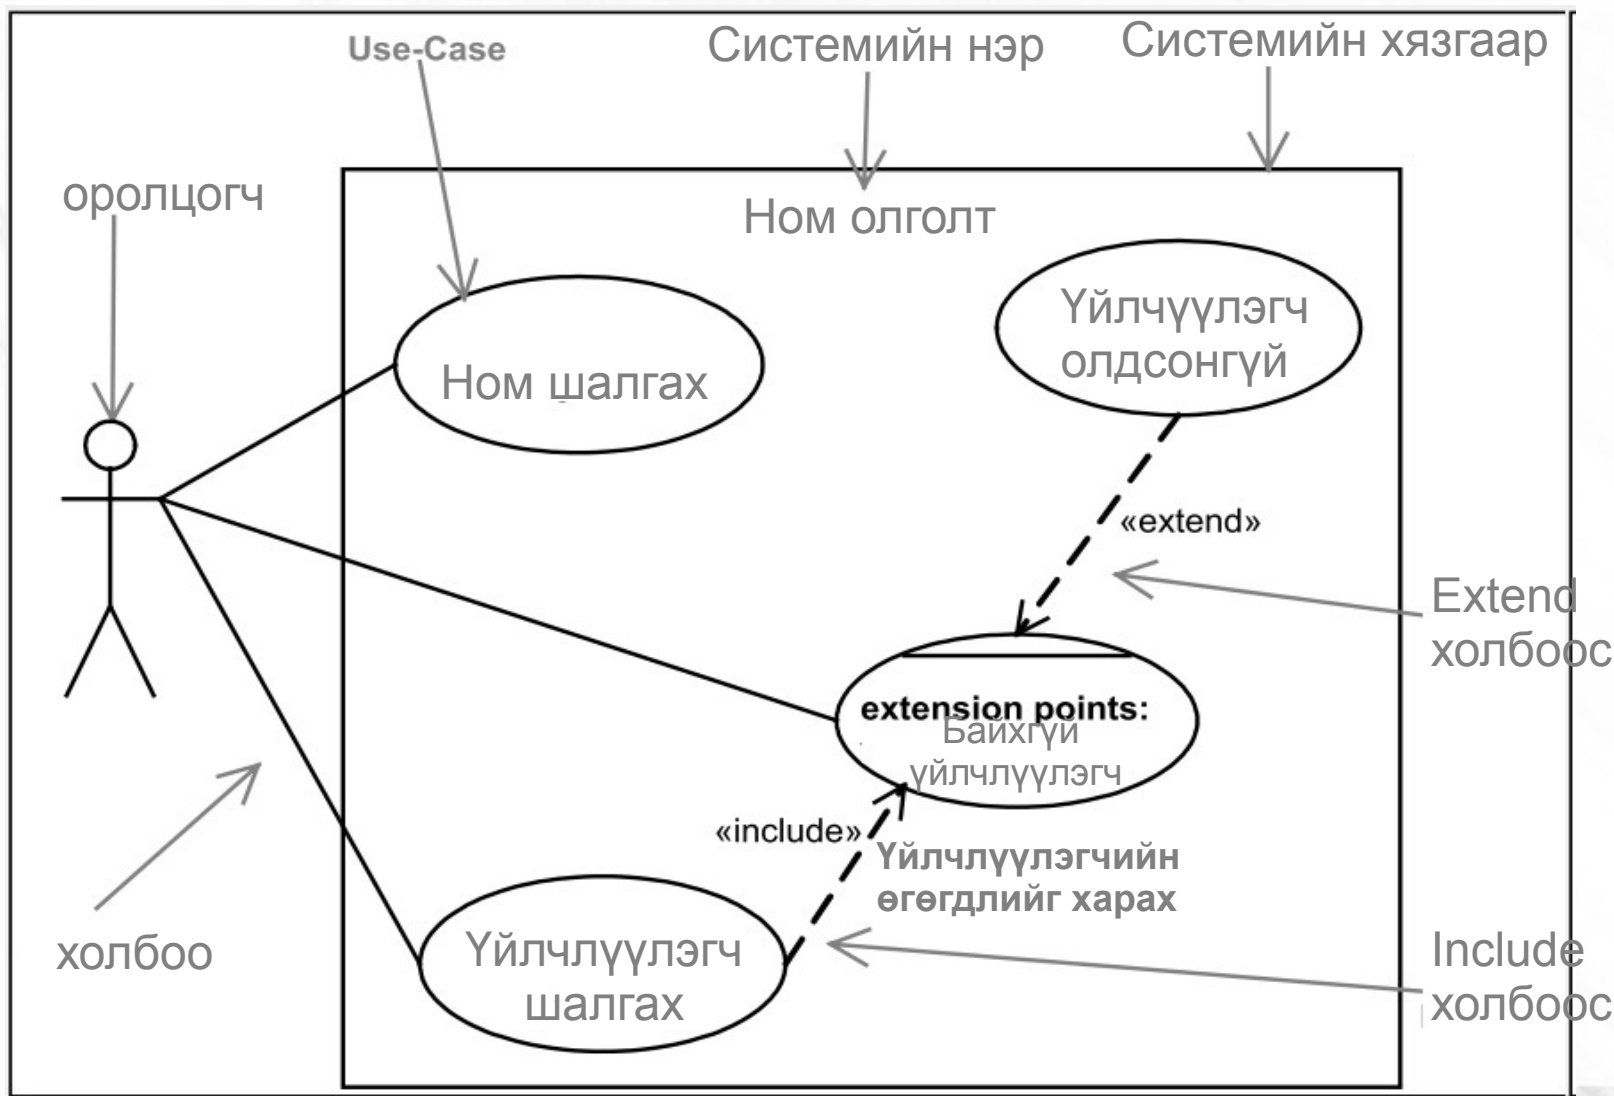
Use-Case

Системийн нэр

Системийн хязгаар

оролцогч

Ном олголт

Ном шалгах

Үйлчүүлэгч олдсонгүй

«extend»

Extend холбоос

extension points:
Байхгүй үйлчлүүлэгч

«include»

Үйлчлүүлэгчийн өгөгдлийг харах

холбоо

Үйлчлүүлэгч шалгах

Include холбоос